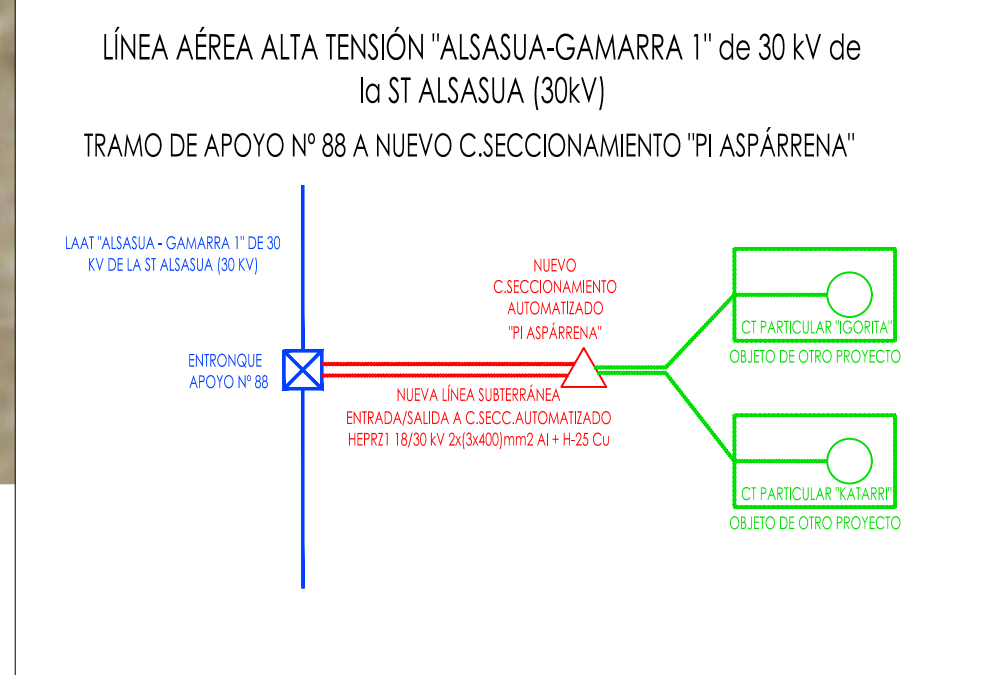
LÍNEA AÉREA ALTA TENSIÓN "ALSASUA-GAMARRA 1" de 30 kV de la ST ALSASUA (30kV)

TRAMO DE APOYO Nº 88 A NUEVO C.SECCIONAMIENTO "PI ASPÁRRENA"

LAAT "ALSASUA - GAMARRA 1" DE 30 KV DE LA ST ALSASUA (30 KV)

ENTRONQUE APOYO Nº 88

NUEVO C.SECCIONAMIENTO AUTOMATIZADO "PI ASPÁRRENA"

NUEVA LÍNEA SUBTERRÁNEA ENTRADA/SALIDA A C.SECC.AUTOMATIZADO HEPRZ1 18/30 kV 2x(3x400)mm2 Al + H-25 Cu

CT PARTICULAR "IGORITA"
OBJETO DE OTRO PROYECTO

CT PARTICULAR "KATARRI"
OBJETO DE OTRO PROYECTO